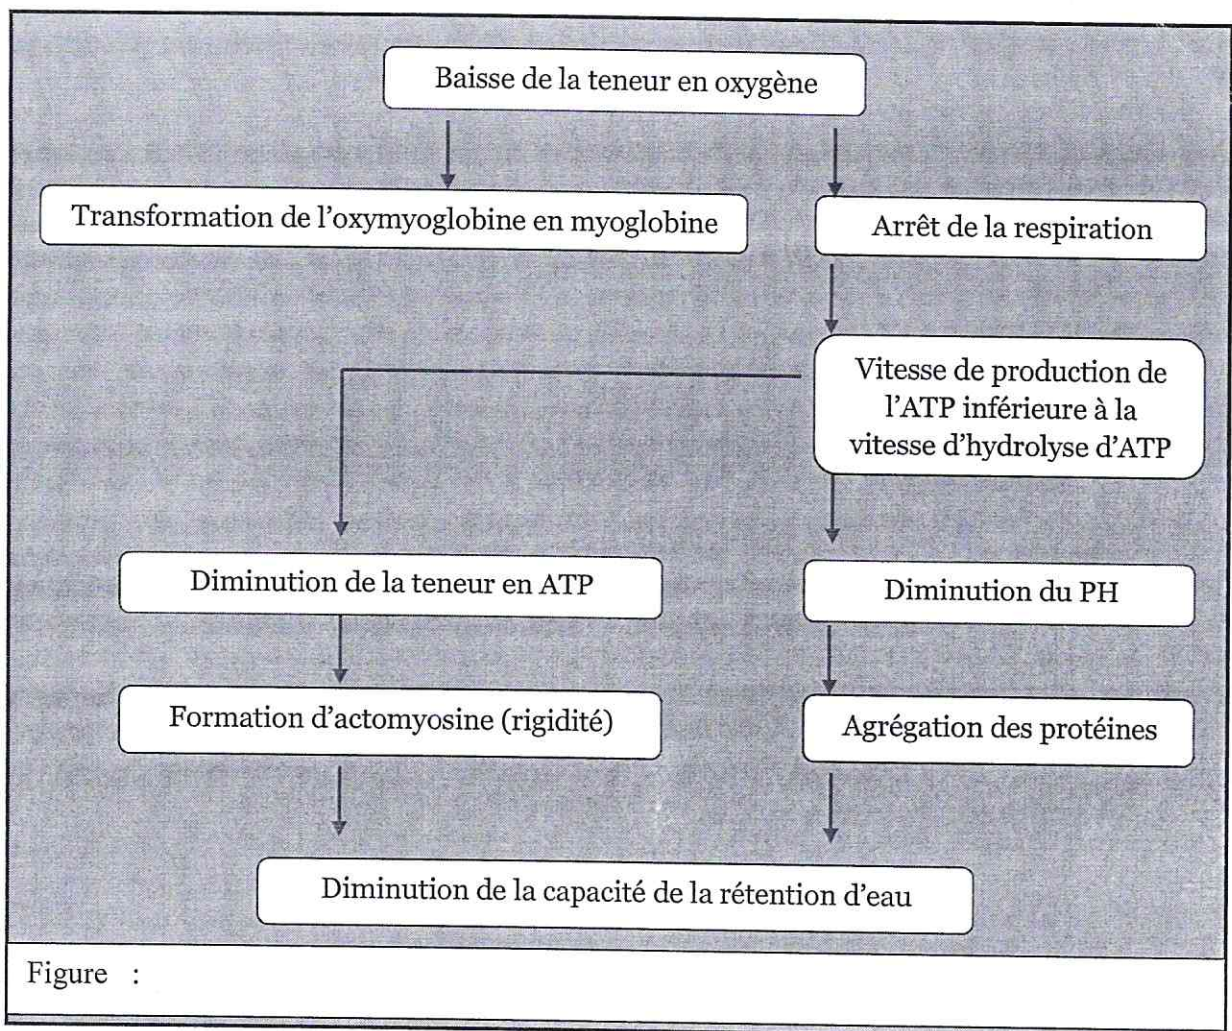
Baisse de la teneur en oxygène

Transformation de l’oxymyoglobine en myoglobine

Arrêt de la respiration

Vitesse de production de l’ATP inférieure à la vitesse d’hydrolyse d’ATP

Diminution de la teneur en ATP

Diminution du PH

Formation d’actomyosine (rigidité)

Agrégation des protéines

Diminution de la capacité de la rétention d’eau

Figure :